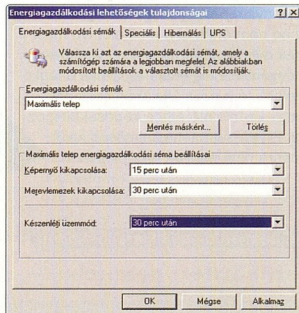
Energiagazdálkodási lehetőségek tulajdonságai

?  X

Energiagazdálkodási sémák | Speciális | Hibernálás | UPS

Válassza ki azt az energiagazdálkodási sémát, amely a számítógép számára a legjobban megfelel. Az alábbiakban módosított beállítások a választott sémát is módosítják.

Energiagazdálkodási sémák

Maximális telep

Mentés másként...   Törlés

Maximális telep energiagazdálkodási séma beállításai

Képernyő kikapcsolása: 15 perc után

Merevlemezek kikapcsolása: 30 perc után

Készenléti üzemmód: 30 perc után

OK   Mégse   Alkalmaz